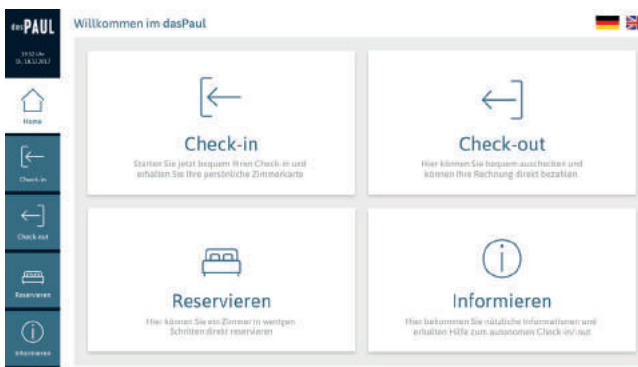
dasPAUL

19:53 Uhr
Di, 18.12.2017

Home

Check-in

Check-out

Reservieren

Informieren

Willkommen im dasPaul

Check-in

Starten Sie jetzt bequem Ihren Check-in und erhalten Sie Ihre persönliche Zimmerkarte

Check-out

Hier können Sie bequem auschecken und können Ihre Rechnung direkt bezahlen

Reservieren

Hier können Sie ein Zimmer in wenigen Schritten direkt reservieren

Informieren

Hier bekommen Sie nützliche Informationen und erhalten Hilfe zum autonomen Check-in/-out